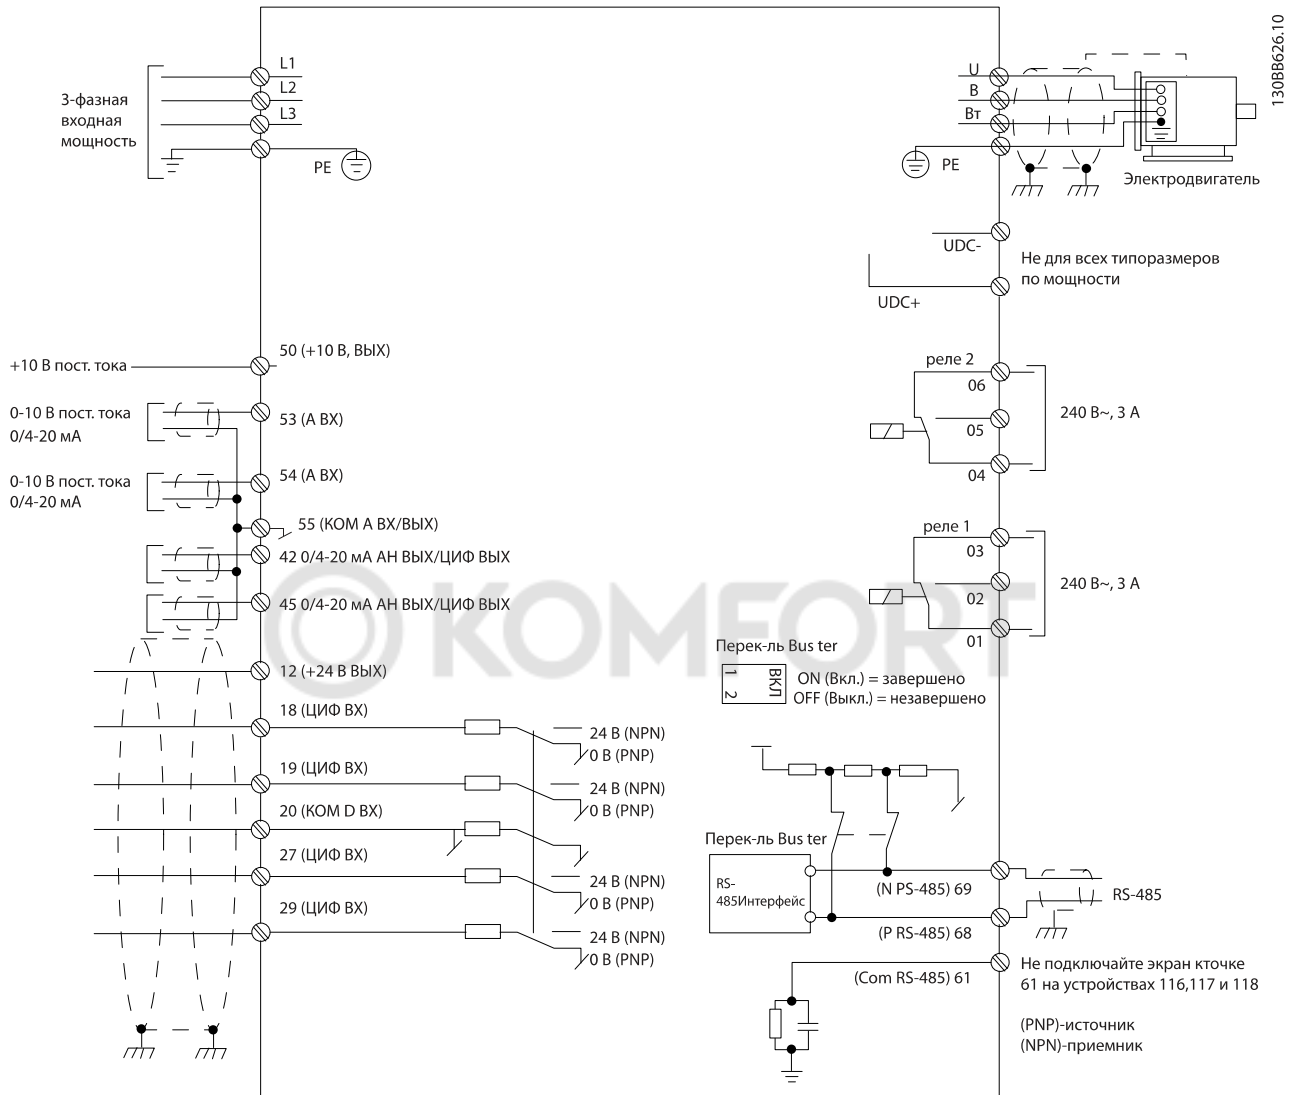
130BB626.10

3-фазная входная мощность

L1
L2
L3
PE

U
B
Вт
PE
Электродвигатель

UDC-
UDC+
Не для всех типоразмеров по мощности

+10 В пост. тока
50 (+10 В, ВЫХ)

0-10 В пост. тока
0/4-20 мА
53 (А ВХ)

0-10 В пост. тока
0/4-20 мА
54 (А ВХ)

55 (КОМ А ВХ/ВЫХ)
42 0/4-20 мА АН ВЫХ/ЦИФ ВЫХ
45 0/4-20 мА АН ВЫХ/ЦИФ ВЫХ

реле 2
06
05
04
240 В~, 3 А

реле 1
03
02
01
240 В~, 3 А

KOMFORT

Перек-ль Bus ter
ВКЛ
1 2
ON (Вкл.) = завершено
OFF (Выкл.) = незавершено

12 (+24 В ВЫХ)
18 (ЦИФ ВХ)
24 В (NPN)
0 В (PNP)
19 (ЦИФ ВХ)
24 В (NPN)
0 В (PNP)
20 (КОМ D ВХ)
27 (ЦИФ ВХ)
24 В (NPN)
0 В (PNP)
29 (ЦИФ ВХ)
24 В (NPN)
0 В (PNP)

Перек-ль Bus ter
RS-485Интерфейс
(N PS-485) 69
(P RS-485) 68
RS-485
(Com RS-485) 61
Не подключайте экран кточке 61 на устройствах 116,117 и 118

(PNP)-источник
(NPN)-приемник